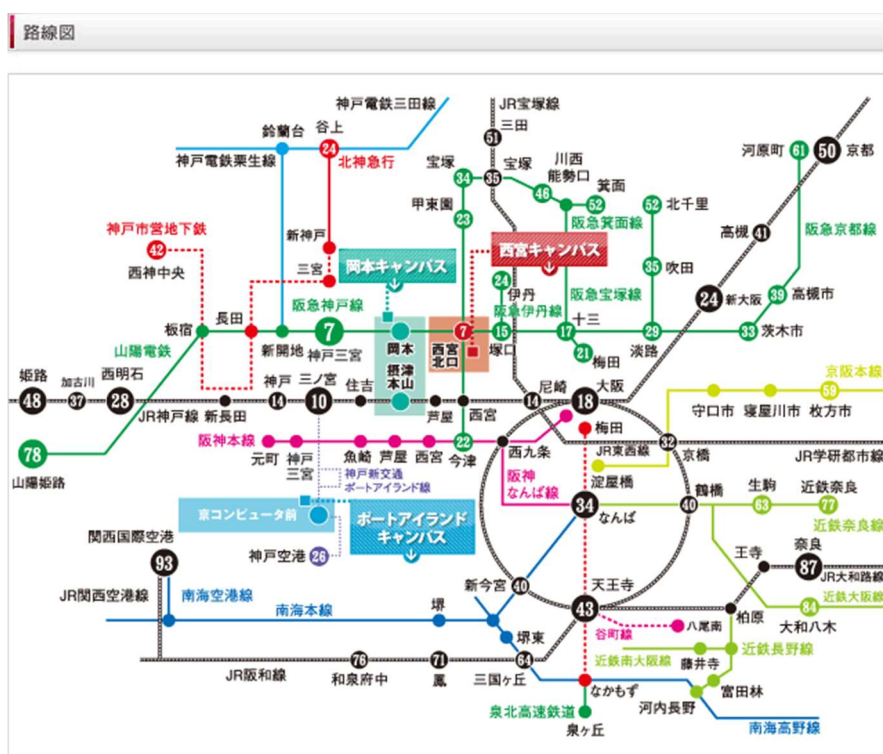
路線図

神戸電鉄三田線
JR宝塚線
三田
51
鈴蘭台
谷上
24
北神急行
神戸電鉄粟生線
宝塚
35
宝塚
川西能勢口
46
箕面
52
河原町
61
50
京都
甲東園
34
23
52
北千里
神戸市営地下鉄
42
新神戸
岡本キャンパス
西宮キャンパス
阪急箕面線
高槻
41
阪急京都線
西神中央
三宮
伊丹
24
阪急伊丹線
35
吹田
24
新大阪
39
高槻市
長田
阪急神戸線
阪急宝塚線
板宿
7
岡本
摂津本山
西宮北口
7
15
17
十三
29
33
茨木市
山陽電鉄
新開地
神戸三宮
塚口
21
梅田
淡路
姫路
加古川
西明石
神戸
三ノ宮
住吉
尼崎
大阪
京阪本線
48
37
28
14
10
14
18
59
JR神戸線
新長田
芦屋
西宮
守口市
寝屋川市
枚方市
梅田
32
78
阪神本線
魚崎
芦屋
西宮
今津
22
西九条
JR東西線
京橋
JR学研都市線
山陽姫路
元町
神戸三宮
神戸新交通ポートアイランド線
阪神なんば線
淀屋橋
鶴橋
生駒
近鉄奈良
京コンピュータ前
ポートアイランドキャンパス
34
なんば
40
63
77
近鉄奈良線
関西国際空港
93
神戸空港
26
王寺
奈良
87
JR大和路線
新今宮
天王寺
40
43
近鉄大阪線
JR関西空港線
南海空港線
南海本線
堺
堺東
八尾南
柏原
84
大和八木
谷町線
近鉄南大阪線
藤井寺
近鉄長野線
JR阪和線
76
71
64
和泉府中
鳳
三国ヶ丘
なかもず
富田林
河内長野
泉北高速鉄道
泉ヶ丘
南海高野線